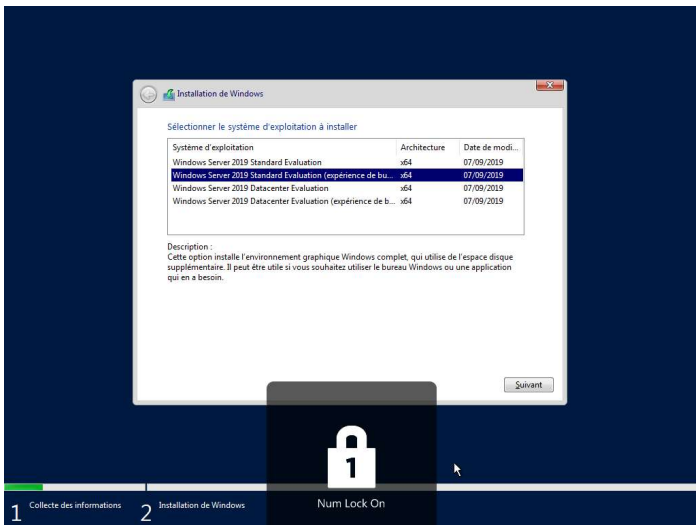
Installation de Windows

Sélectionner le système d'exploitation à installer

| Système d'exploitation | Architecture | Date de modi... |
|---|---|---|
| Windows Server 2019 Standard Evaluation | x64 | 07/09/2019 |
| Windows Server 2019 Standard Evaluation (expérience de bu... | x64 | 07/09/2019 |
| Windows Server 2019 Datacenter Evaluation | x64 | 07/09/2019 |
| Windows Server 2019 Datacenter Evaluation (expérience de b... | x64 | 07/09/2019 |

Description :
Cette option installe l'environnement graphique Windows complet, qui utilise de l'espace disque supplémentaire. Il peut être utile si vous souhaitez utiliser le bureau Windows ou une application qui en a besoin.

Suivant

1

Num Lock On

1 Collecte des informations 2 Installation de Windows